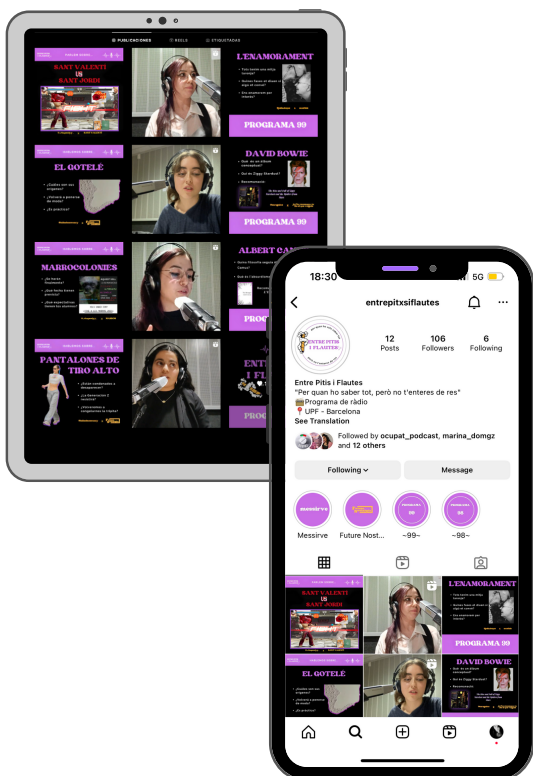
PUBLICACIONES REELS ETIQUETADAS

SANT VALENTÍ VS SANT JORDI

L'ENAMORAMENT

Tots som uns enfa... ?

Quines fases té el... ?

PROGRAMA 99

EL GOTELÉ

¿Cuáles son sus orígenes?

¿Tendencia o pesadilla de moda?

¿Es práctico?

DAVID BOWIE

Qui és Ziggy Stardust?

PROGRAMA 99

MARROCOLONIES

ALBERT CAMUS

PANTALONES DE TIRO ALTO

PROG

18:30 5G

entrepitxsiflautes

ENTRE PITIS I FLAUTES

12 Posts

106 Followers

6 Following

Entre Pitis i Flautes

"Per quan ho saber tot, però no t'enteres de res"

📻Programa de ràdio

📍UPF - Barcelona

See Translation

Followed by ocupat_podcast, marina_domgz and 12 others

Following

Message

Messirve

Future Nost...

~99~

~98~

SANT VALENTÍ VS SANT JORDI

L'ENAMORAMENT

PROGRAMA 99

EL GOTELÉ

DAVID BOWIE